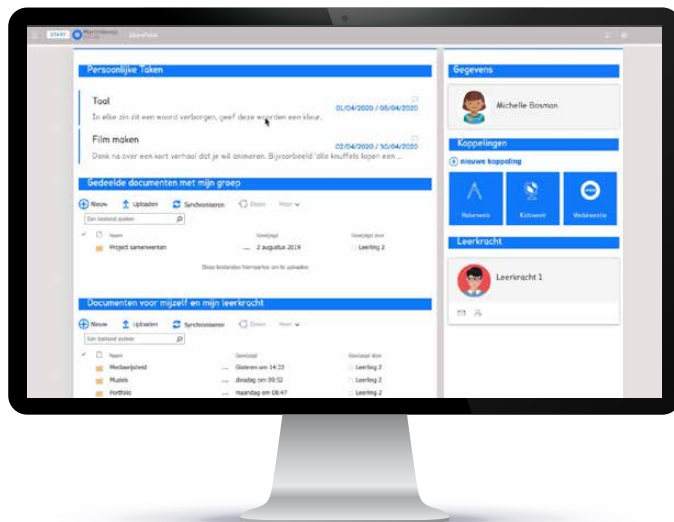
START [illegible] SharePoint

Persoonlijke Taken

Taal
01/04/2020 / 08/04/2020
In elke zin zit een woord verborgen, geef deze woorden een kleur.

Film maken
02/04/2020 / 30/04/2020
Denk na over een kort verhaal dat je wil animeren. Bijvoorbeeld 'alle knuffels lopen een ...

Gedeelde documenten met mijn groep

Nieuw Uploaden Synchroniseren Delen Meer

Een bestand zoeken

| Naam | Gewijzigd | Gewijzigd door |
|---|---|---|
| Project samenwerken | 2 augustus 2019 | Leerling 2 |

Sleep bestanden hiernaartoe om te uploaden

Documenten voor mijzelf en mijn leerkracht

Nieuw Uploaden Synchroniseren Delen Meer

Een bestand zoeken

| Naam | Gewijzigd | Gewijzigd door |
|---|---|---|
| Mediawijsheid | Gisteren om 14:23 | Leerling 2 |
| Muziek | dinsdag om 09:52 | Leerling 2 |
| Portfolio | maandag om 08:47 | Leerling 2 |

Gegevens

Michelle Bosman

Koppelingen

nieuwe koppeling

Rekenweb
Kidsweek
Webkwestie

Leerkracht

Leerkracht 1